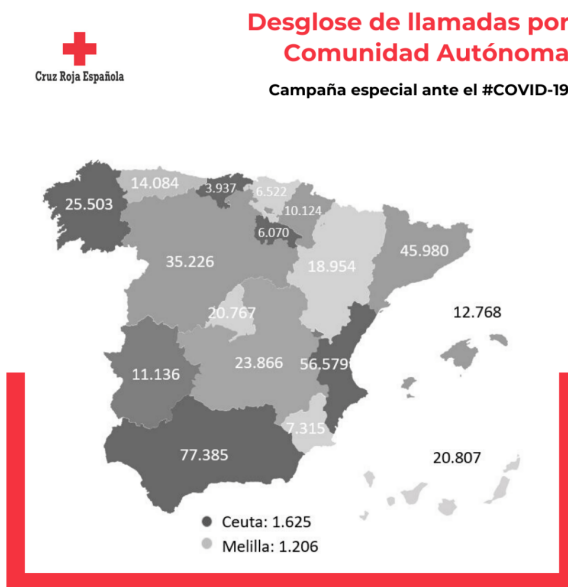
Cruz Roja Española

Desglose de llamadas por Comunidad Autónoma

Campaña especial ante el #COVID-19

25.503
14.084
3.937
6.522
10.124
6.070
35.226
18.954
45.980
12.768
20.767
23.866
56.579
11.136
7.315
77.385
20.807

Ceuta: 1.625
Melilla: 1.206